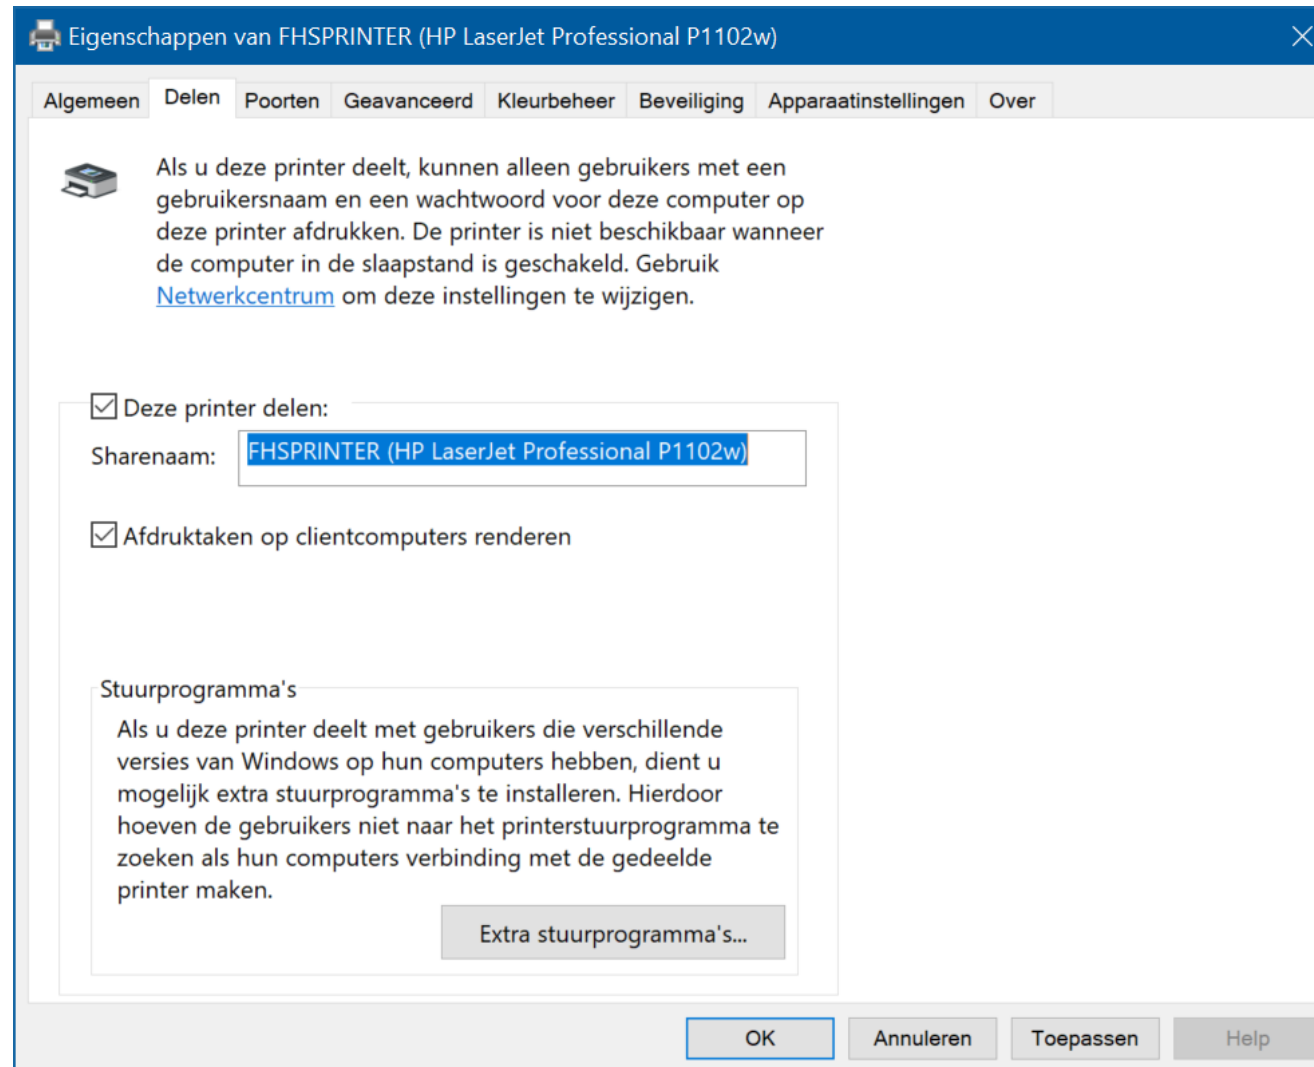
Eigenschappen van FHSPRINTER (HP LaserJet Professional P1102w)

Algemeen | Delen | Poorten | Geavanceerd | Kleurbeheer | Beveiliging | Apparaatinstellingen | Over

Als u deze printer deelt, kunnen alleen gebruikers met een gebruikersnaam en een wachtwoord voor deze computer op deze printer afdrukken. De printer is niet beschikbaar wanneer de computer in de slaapstand is geschakeld. Gebruik Netwerkcentrum om deze instellingen te wijzigen.

Deze printer delen:

Sharenaam: FHSPRINTER (HP LaserJet Professional P1102w)

Afdruktaken op clientcomputers renderen

Stuurprogramma's

Als u deze printer deelt met gebruikers die verschillende versies van Windows op hun computers hebben, dient u mogelijk extra stuurprogramma's te installeren. Hierdoor hoeven de gebruikers niet naar het printerstuurprogramma te zoeken als hun computers verbinding met de gedeelde printer maken.

Extra stuurprogramma's...

OK | Annuleren | Toepassen | Help